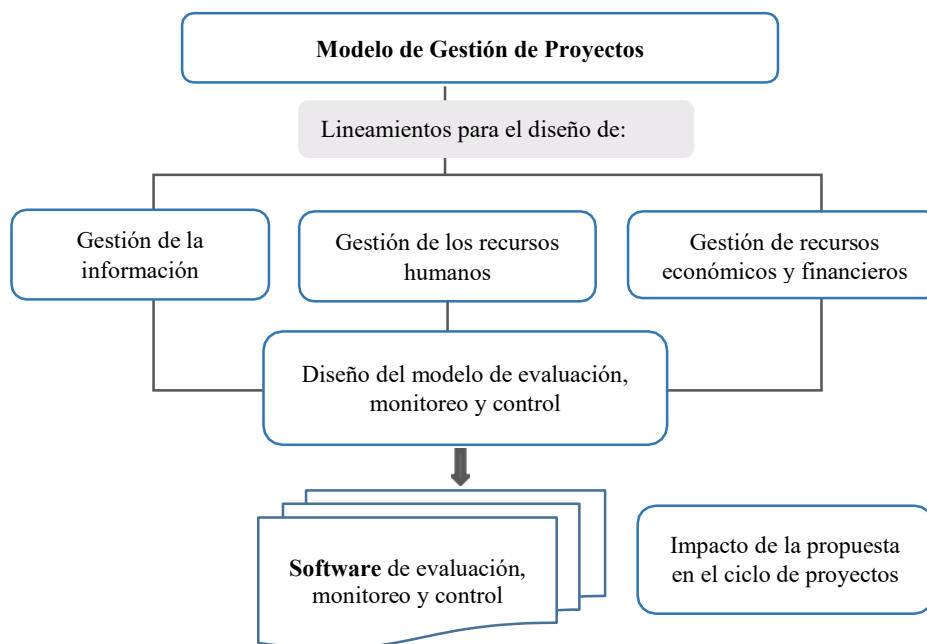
Modelo de Gestión de Proyectos

Lineamientos para el diseño de:

Gestión de la información

Gestión de los recursos humanos

Gestión de recursos económicos y financieros

Diseño del modelo de evaluación, monitoreo y control

**Software** de evaluación, monitoreo y control

Impacto de la propuesta en el ciclo de proyectos